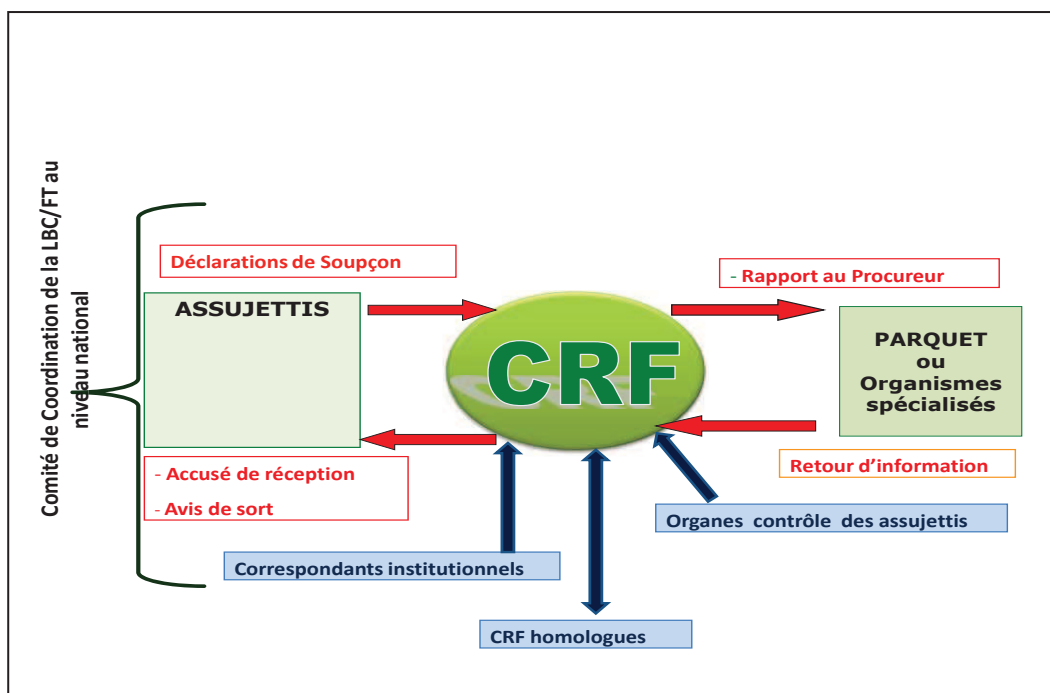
Comité de Coordination de la LBC/FT au niveau national

Déclarations de Soupçon

ASSUJETTIS

CRF

- Rapport au Procureur

PARQUET ou Organismes spécialisés

Retour d'information

- Accusé de réception

- Avis de sort

Organes contrôle des assujettis

Correspondants institutionnels

CRF homologues